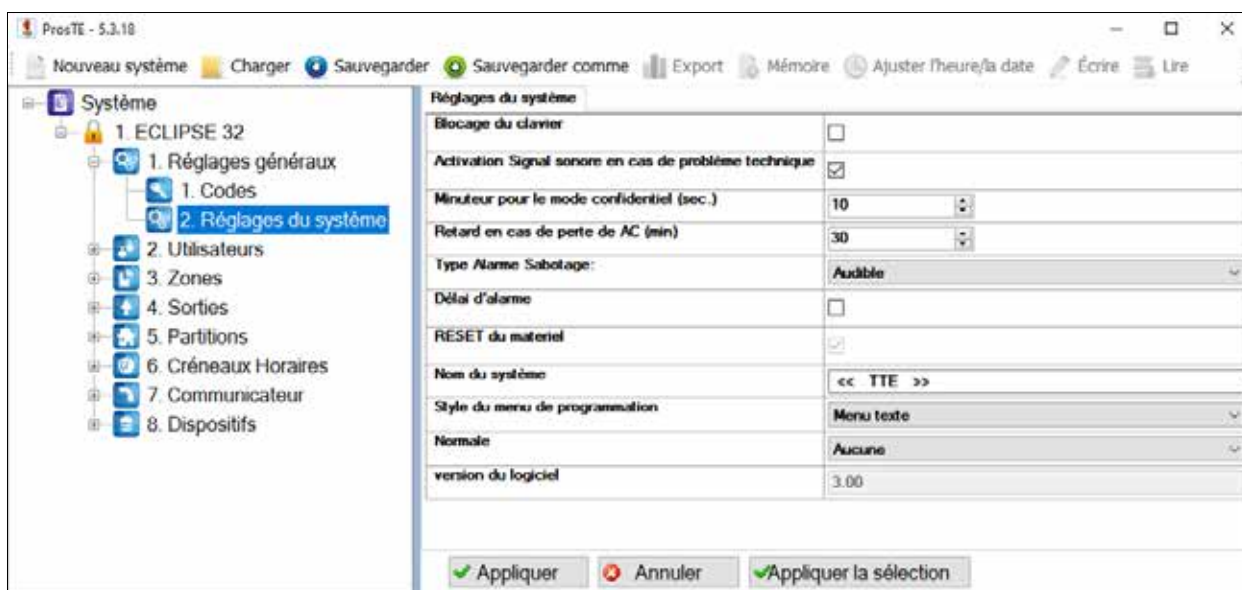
ProsTE - 5.3.18

Nouveau système Charger Sauvegarder Sauvegarder comme Export Mémoire Ajuster l'heure/la date Écrire Lire

Système
1. ECLIPSE 32
1. Réglages généraux
1. Codes
2. Réglages du système
2. Utilisateurs
3. Zones
4. Sorties
5. Partitions
6. Créneaux Horaires
7. Communicateur
8. Dispositifs

Réglages du système

| | |
|---|---|
| Blocage du clavier | ☐ |
| Activation Signal sonore en cas de problème technique | ☑ |
| Minuteur pour le mode confidentiel (sec.) | 10 |
| Retard en cas de perte de AC (min) | 30 |
| Type Alarme Sabotage: | Audible |
| Délai d'alarme | ☐ |
| RESET du materiel | ☑ |
| Nom du système | << TTE >> |
| Style du menu de programmation | Menu texte |
| Normale | Aucune |
| version du logiciel | 3.00 |

Appliquer Annuler Appliquer la sélection